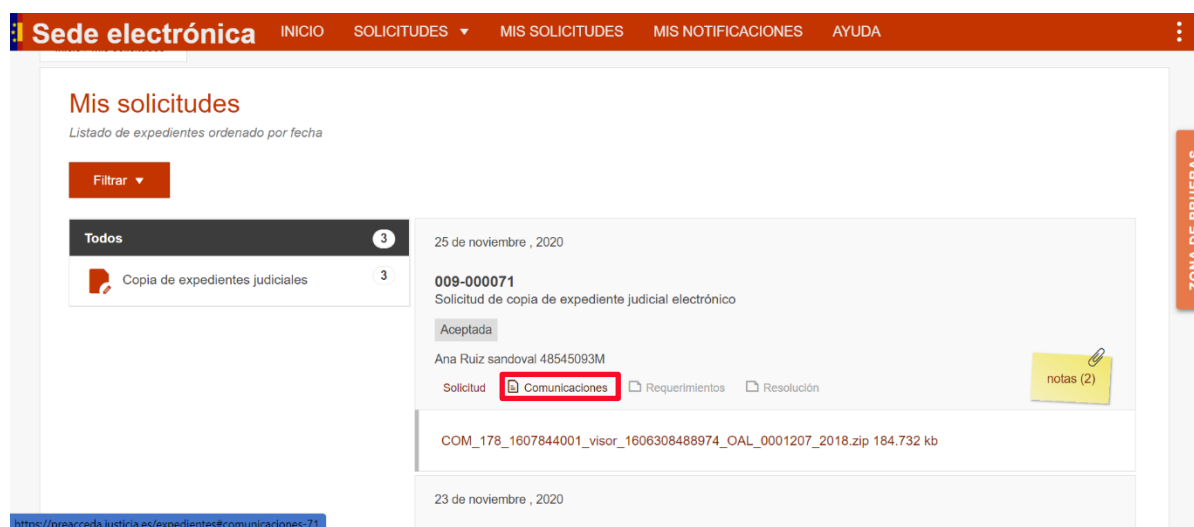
Sede electrónica INICIO SOLICITUDES ▾ MIS SOLICITUDES MIS NOTIFICACIONES AYUDA

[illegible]

Mis solicitudes

Listado de expedientes ordenado por fecha

Filtrar ▾

ZONA DE PRUEBAS

Todos 3

Copia de expedientes judiciales 3

25 de noviembre , 2020

009-000071

Solicitud de copia de expediente judicial electrónico

Aceptada

Ana Ruiz sandoval 48545093M

notas (2)

Solicitud Comunicaciones Requerimientos Resolución

COM_178_1607844001_visor_1606308488974_OAL_0001207_2018.zip 184.732 kb

23 de noviembre , 2020

https://preacceda.justicia.es/expedientes#comunicaciones-71